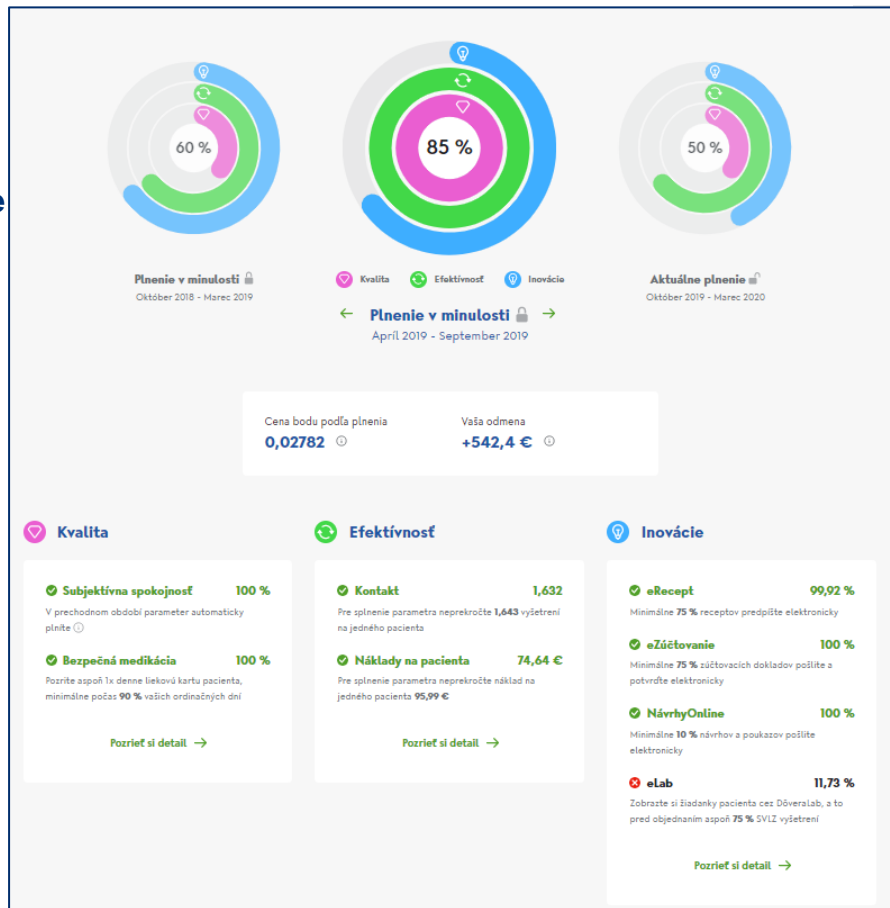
60 %

85 %

50 %

Plnenie v minulosti
Október 2018 - Marec 2019

Kvalita Efektívnosť Inovácie

Aktuálne plnenie
Október 2019 - Marec 2020

Plnenie v minulosti
Apríl 2019 - September 2019

Cena bodu podľa plnenia
0,02782

Vaša odmena
+542,4 €

Kvalita

Subjektívna spokojnosť 100 %
V prechodnom období parameter automaticky plníte

Bezpečná medikácia 100 %
Pozrite aspoň 1x denne liekovú kartu pacienta, minimálne počas 90 % vašich ordinačných dní

Pozrieť si detail →

Efektívnosť

Kontakt 1,632
Pre splnenie parametra neprekročte 1,643 vyšetrení na jedného pacienta

Náklady na pacienta 74,64 €
Pre splnenie parametra neprekročte náklad na jedného pacienta 95,99 €

Pozrieť si detail →

Inovácie

eRecept 99,92 %
Minimálne 75 % receptov predpíšte elektronicky

eZúčtovanie 100 %
Minimálne 75 % zúčtovacích dokladov pošlite a potvrďte elektronicky

NávrhyOnline 100 %
Minimálne 10 % návrhov a poukazov pošlite elektronicky

eLab 11,73 %
Zobrazte si žiadanky pacienta cez DôveraLab, a to pred objednaním aspoň 75 % SVLZ vyšetrení

Pozrieť si detail →